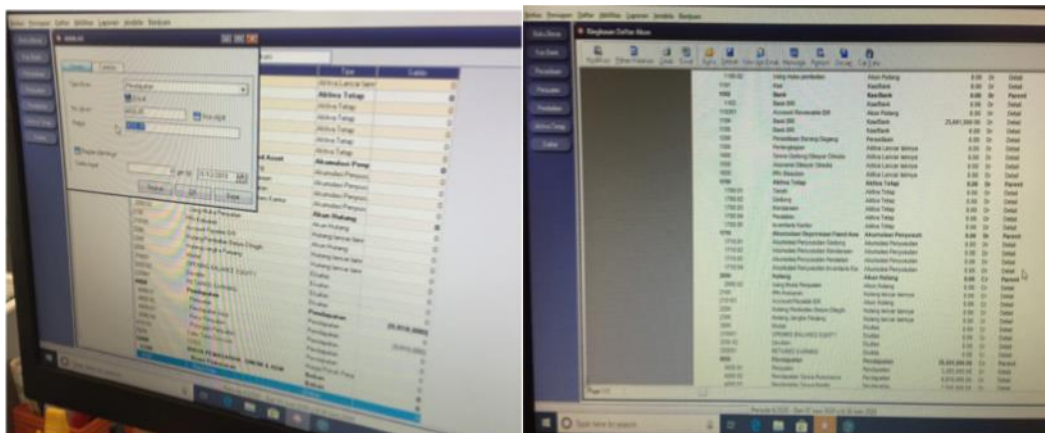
Berkas Persiapan Daftar Aktifitas Laporan Jendela Bantuan

Buku Besar
Kas Bank
Penjualan
Pembelian
Aktiva Tetap

Akun

Tipe Akun
Pendapatan

Tipe
Aktiva Lancar lainnya
Aktiva Tetap
Aktiva Tetap
Aktiva Tetap
Aktiva Tetap
Aktiva Tetap
Aktiva Tetap
Akumulasi Peny
Akumulasi Penyusu
Akumulasi Penyusu
Akumulasi Penyusu
Akumulasi Penyusu
Akun Hutang
Akun Hutang
Hutang lancar lainn
Hutang lancar lainn
Hutang lancar lainn
Ekuitas
Ekuitas
Ekuitas
Ekuitas
Pendapatan
Pendapatan
Pendapatan
Pendapatan
Pendapatan
Beban

Saldo
25,810,000

Kewajiban Kerja
Hutang Pajak Penjualan
Hutang Pendapatan Belum Ditagih
EKUITAS SALDO AWAL
PENDAPATAN
Pendapatan

Batal
OK
Simpan

Berkas Persiapan Daftar Aktifitas Laporan Jendela Bantuan

Rangkuman Daftar Akun

Buku Besar
Kas Bank
Penjualan
Pembelian
Aktiva Tetap
Daftar

Kas
Bank
Bank BRI
Bank BNI
Persediaan Barang Dagang
Perlengkapan
Aktiva Tetap
Tanah
Gedung
Kendaraan
Peralatan
Inventaris Kantor
Hutang
Pendapatan

Akun Piutang
Kas/Bank
Kas/Bank
Kas/Bank
Kas/Bank
Kas/Bank
Persediaan
Aktiva Lancar lainnya
Aktiva Lancar lainnya
Aktiva Lancar lainnya
Aktiva Lancar lainnya
Aktiva Tetap
Aktiva Tetap
Aktiva Tetap
Aktiva Tetap
Aktiva Tetap
Aktiva Tetap
Akumulasi Penyusutan
Akumulasi Penyusutan
Akumulasi Penyusutan
Akumulasi Penyusutan
Akumulasi Penyusutan
Akun Hutang
Akun Hutang
Hutang lancar lainnya
Hutang lancar lainnya
Hutang lancar lainnya
Ekuitas
Ekuitas
Ekuitas
Ekuitas
Pendapatan
Pendapatan
Pendapatan
Pendapatan

25,881,000.00
25,000,000.00

Detail
Parent
Detail
Detail
Detail

Type here to search